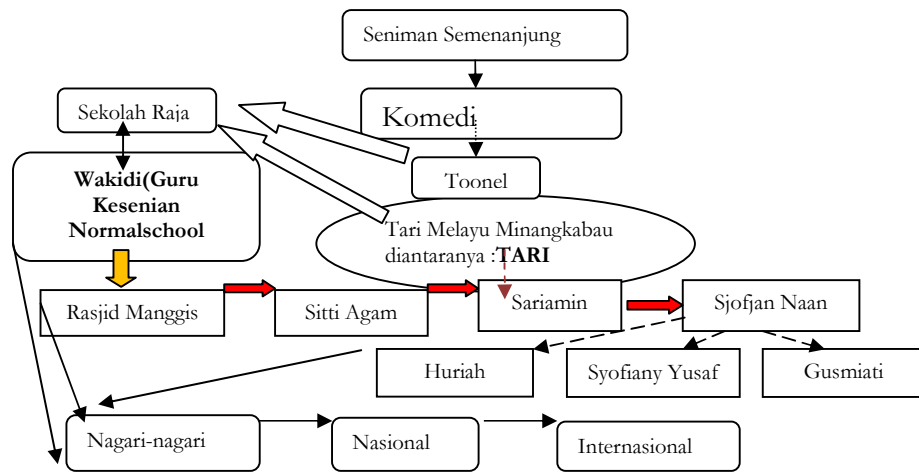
Seniman Semenanjung

Sekolah Raja

Komedi

Wakidi(Guru Kesenian Normalschool

Toonel

Tari Melayu Minangkabau diantaranya :TARI

Rasjid Manggis

Sitti Agam

Sariamin

Sjofjan Naan

Huriah

Syofiany Yusaf

Gusmiati

Nagari-nagari

Nasional

Internasional